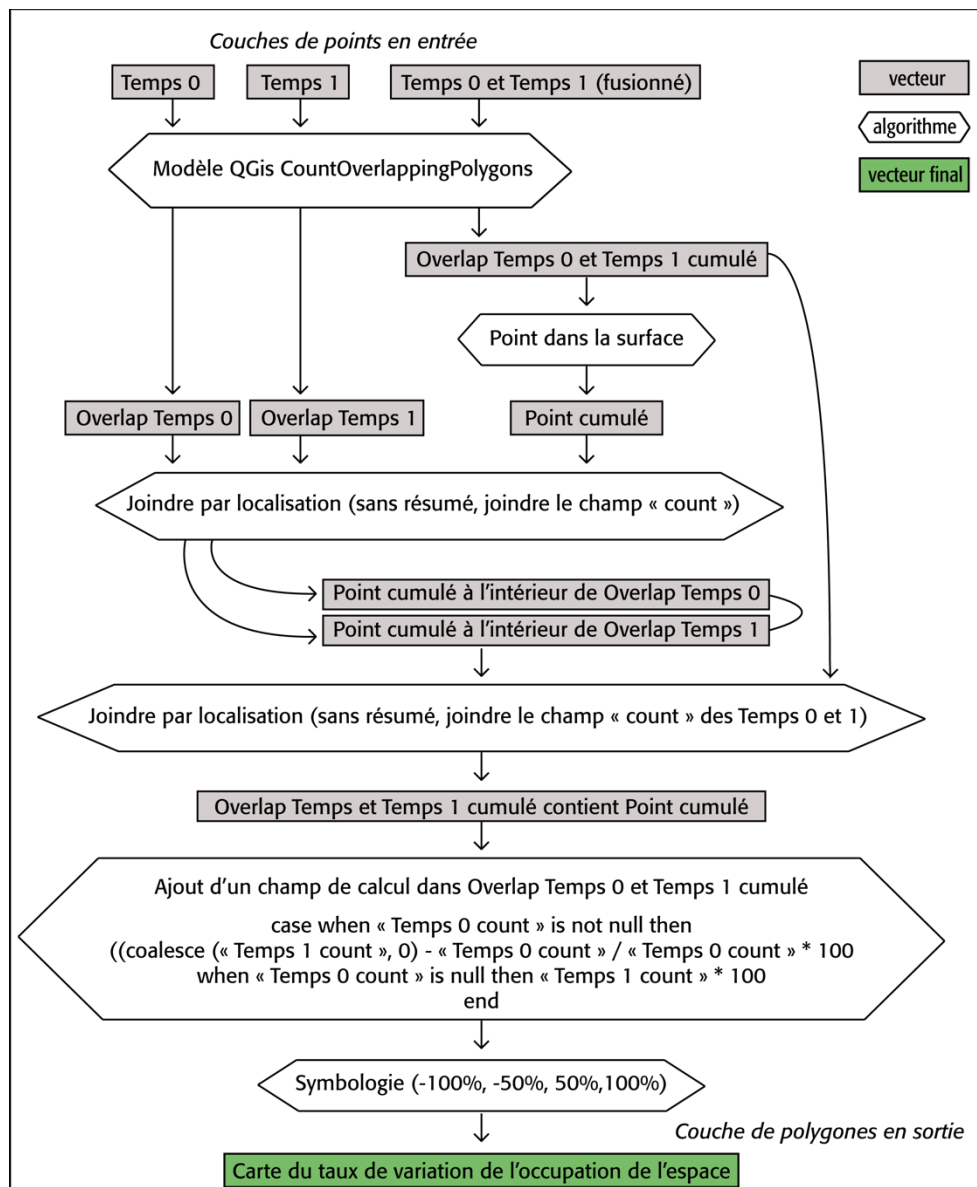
Couches de points en entrée

Temps 0

Temps 1

Temps 0 et Temps 1 (fusionné)

vecteur

algorithme

vecteur final

Modèle QGis CountOverlappingPolygons

Overlap Temps 0 et Temps 1 cumulé

Point dans la surface

Overlap Temps 0

Overlap Temps 1

Point cumulé

Joindre par localisation (sans résumé, joindre le champ « count »)

Point cumulé à l'intérieur de Overlap Temps 0

Point cumulé à l'intérieur de Overlap Temps 1

Joindre par localisation (sans résumé, joindre le champ « count » des Temps 0 et 1)

Overlap Temps et Temps 1 cumulé contient Point cumulé

Ajout d'un champ de calcul dans Overlap Temps 0 et Temps 1 cumulé

case when « Temps 0 count » is not null then
((coalesce (« Temps 1 count », 0) - « Temps 0 count » / « Temps 0 count » * 100
when « Temps 0 count » is null then « Temps 1 count » * 100
end

Symbologie (-100%, -50%, 50%,100%)

Couche de polygones en sortie

Carte du taux de variation de l'occupation de l'espace